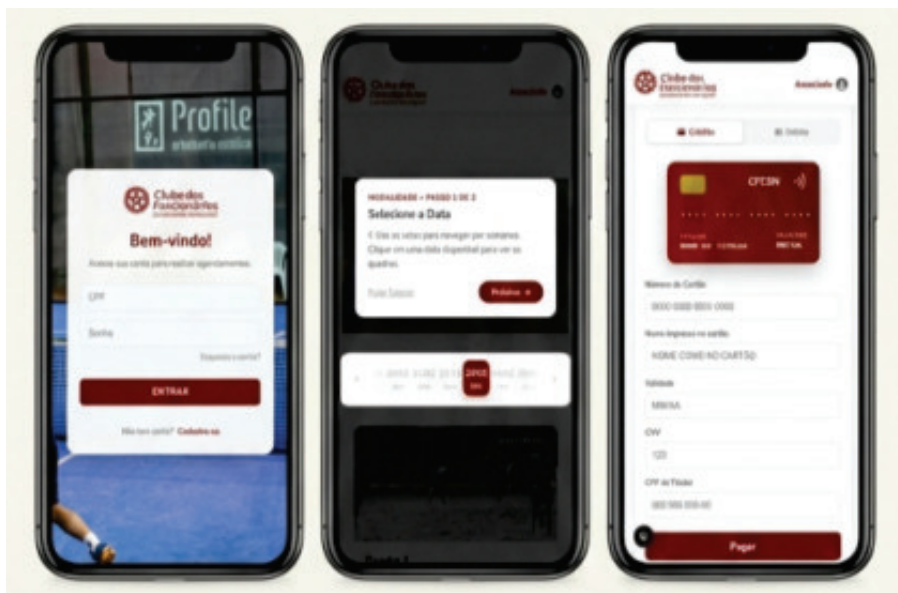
Profile

Clube dos Funcionários

Bem-vindo!

Acesse sua conta para realizar agendamentos.

CPF

Senha

Esqueceu a senha?

ENTRAR

Não tem conta? Cadastre-se

Clube dos Funcionários

Associado

MODALIDADE • PASSO 1 DE 3

Selecione a Data

Use as setas para navegar por semanas. Clique em uma data disponível para ver as quadras.

Pular Seleção

Próximo

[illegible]

Clube dos Funcionários

Associado

Crédito

Débito

CPT3N

Número do Cartão

0000 0000 0000 0000

Nome impresso no cartão

NOME COMO NO CARTÃO

Validade

MM/AA

CVV

123

CPF do Titular

000.000.000-00

Pagar